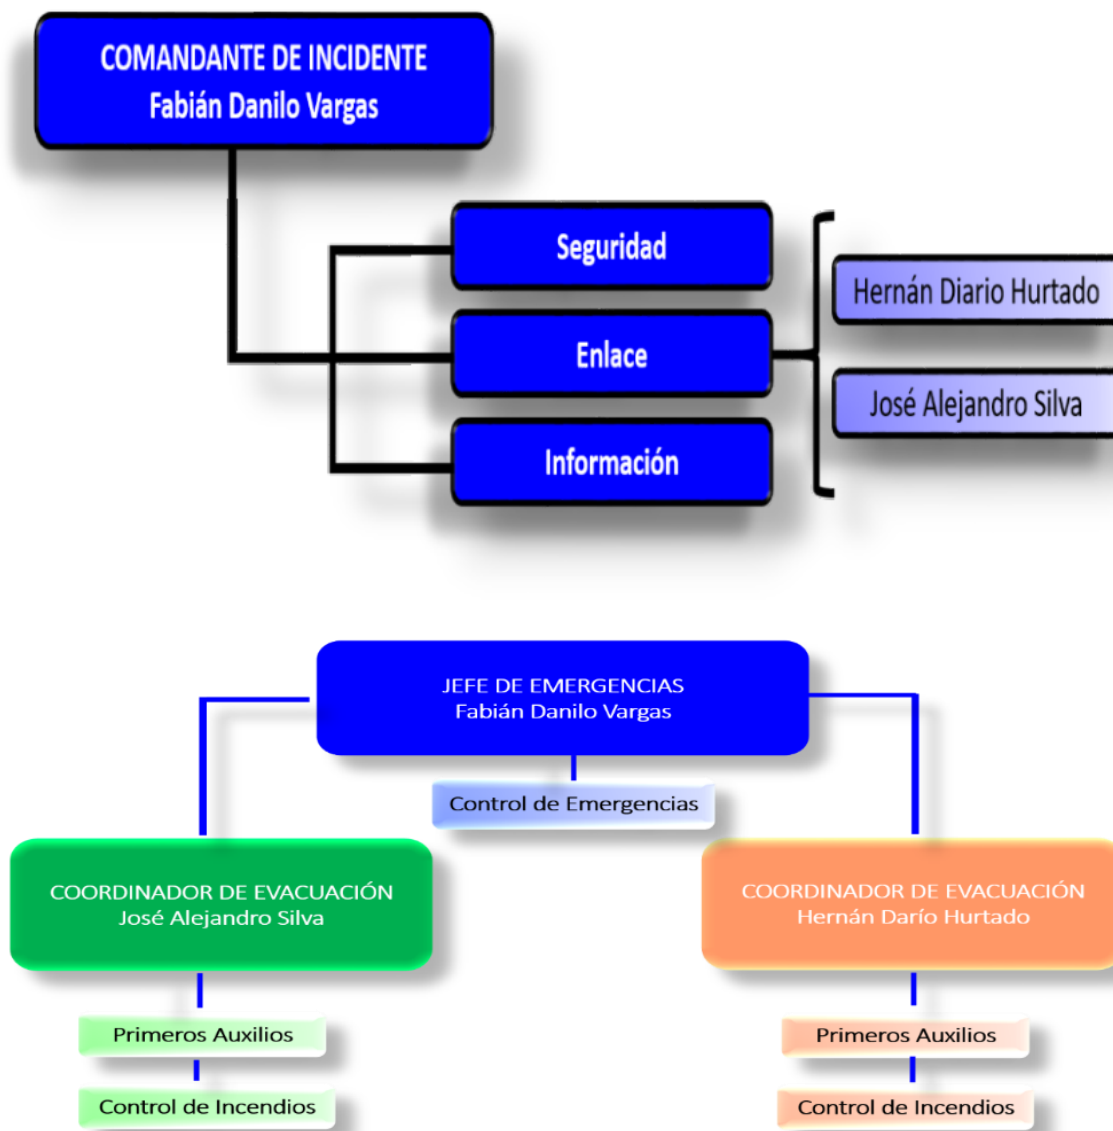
COMANDANTE DE INCIDENTE
Fabián Danilo Vargas

Seguridad

Enlace

Información

Hernán Diario Hurtado

José Alejandro Silva

JEFE DE EMERGENCIAS
Fabián Danilo Vargas

Control de Emergencias

COORDINADOR DE EVACUACIÓN
José Alejandro Silva

Primeros Auxilios

Control de Incendios

COORDINADOR DE EVACUACIÓN
Hernán Darío Hurtado

Primeros Auxilios

Control de Incendios